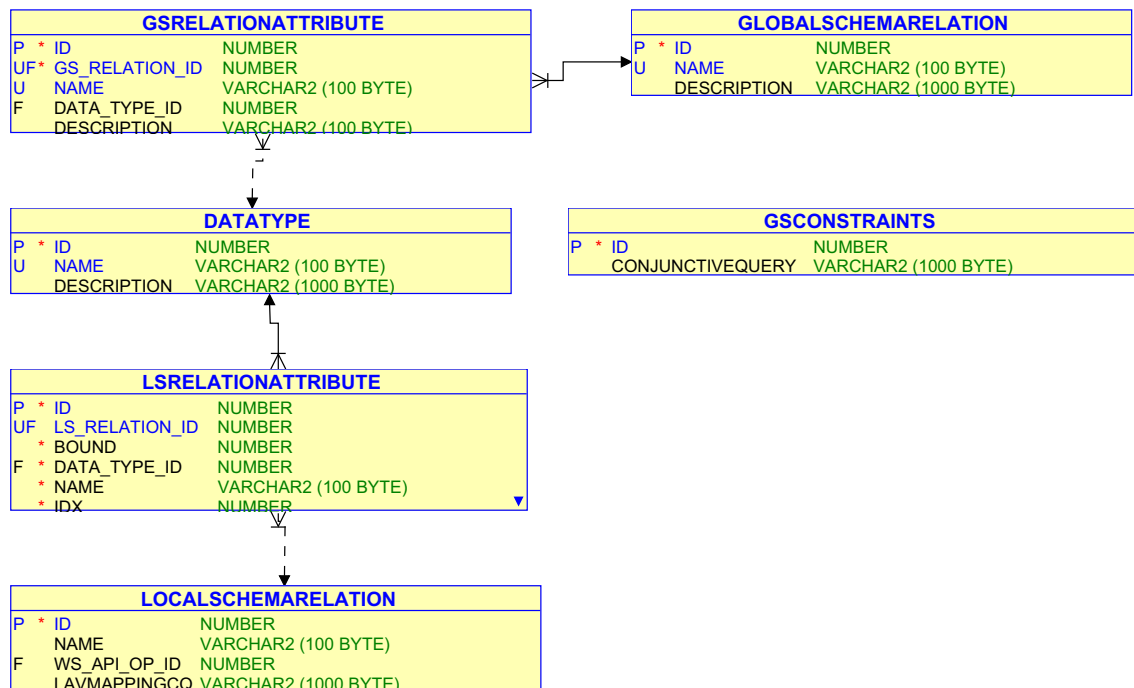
GSRELATIONATTRIBUTE

| | | | |
|---|---|---|---|
| P | * | ID | NUMBER |
| UF | * | GS_RELATION_ID | NUMBER |
| U | | NAME | VARCHAR2 (100 BYTE) |
| F | | DATA_TYPE_ID | NUMBER |
| | | DESCRIPTION | VARCHAR2 (100 BYTE) |

GLOBALSCHEMARELATION

| | | | |
|---|---|---|---|
| P | * | ID | NUMBER |
| U | | NAME | VARCHAR2 (100 BYTE) |
| | | DESCRIPTION | VARCHAR2 (1000 BYTE) |

DATATYPE

| | | | |
|---|---|---|---|
| P | * | ID | NUMBER |
| U | | NAME | VARCHAR2 (100 BYTE) |
| | | DESCRIPTION | VARCHAR2 (1000 BYTE) |

GSCONSTRAINTS

| | | | |
|---|---|---|---|
| P | * | ID | NUMBER |
| | | CONJUNCTIVEQUERY | VARCHAR2 (1000 BYTE) |

LSRELATIONATTRIBUTE

| | | | |
|---|---|---|---|
| P | * | ID | NUMBER |
| UF | | LS_RELATION_ID | NUMBER |
| | * | BOUND | NUMBER |
| F | * | DATA_TYPE_ID | NUMBER |
| | * | NAME | VARCHAR2 (100 BYTE) |
| | * | IDX | NUMBER |

LOCALSCHEMARELATION

| | | | |
|---|---|---|---|
| P | * | ID | NUMBER |
| | | NAME | VARCHAR2 (100 BYTE) |
| F | | WS_API_OP_ID | NUMBER |
| | | LAVMAPPINGCO | VARCHAR2 (1000 BYTE) |